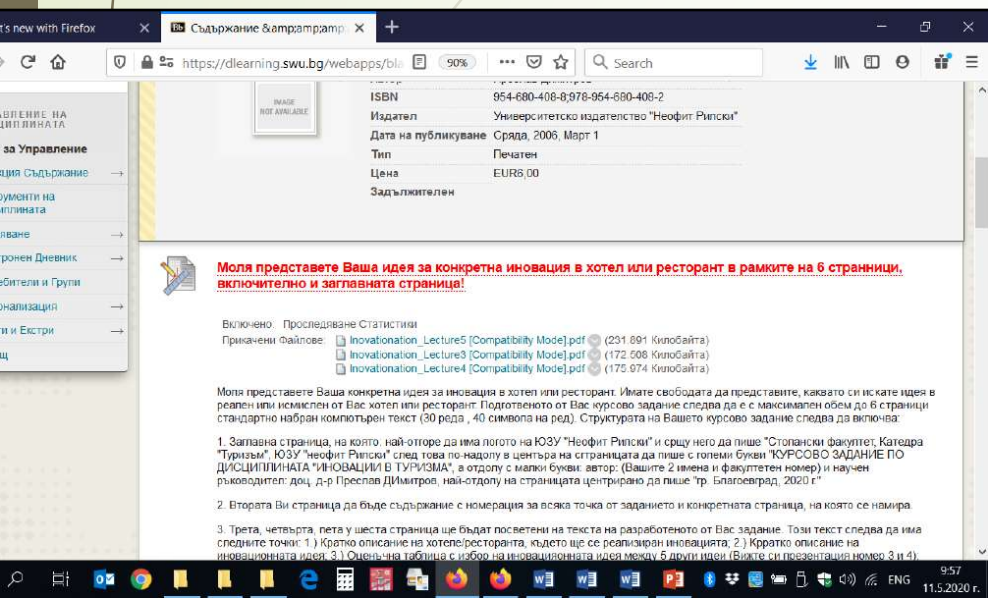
t's new with Firefox
Съдържание &amp;amp;amp;amp;
https://dlearning.swu.bg/webapps/bla
90%
Search

АВЛЕНИЕ НА
ЦИПЛИНАТА
за Управление
ация Съдържание
рументи на
иплината
ване
тронен Дневник
ебители и Групи
онализация
ти и Екстри
щ

IMAGE NOT AVAILABLE

| ISBN | 954-680-408-8;978-954-680-408-2 |
|---|---|
| Издател | Университетско издателство "Неофит Рилски" |
| Дата на публикуване | Сряда, 2006, Март 1 |
| Тип | Печатен |
| Цена | EUR6,00 |
| Задължителен | |

Моля представете Ваша идея за конкретна иновация в хотел или ресторант в рамките на 6 страници, включително и заглавната страница!

Включено: Проследяване Статистики
Прикачени Файлове: Inovationation_Lecture5 [Compatibility Mode].pdf (231.891 Килобайта)
Inovationation_Lecture3 [Compatibility Mode].pdf (172.508 Килобайта)
Inovationation_Lecture4 [Compatibility Mode].pdf (175.974 Килобайта)

Моля представете Ваша конкретна идея за иновация в хотел или ресторант. Имате свободата да представите, каквато си искате идея в реален или измислен от Вас хотел или ресторант. Подготвеното от Вас курсово задание следва да е с максимален обем до 6 страници стандартно набран компютърен текст (30 реда , 40 символа на ред). Структурата на Вашето курсово задание следва да включва:

1. Заглавна страница, на която: най-отгоре да има логото на ЮЗУ "Неофит Рилски" и срещу него да пише "Стопански факултет, Катедра "Туризъм", ЮЗУ "неофит Рилски" след това по-надолу в центъра на сттраницата да пише с големи букви "КУРСОВО ЗАДАНИЕ ПО ДИСЦИПЛИНАТА "ИНОВАЦИИ В ТУРИЗМА", а отдолу с малки букви: автор: (Вашите 2 имена и факултетен номер) и научен ръководител: доц. д-р Преслав ДИмитров, най-отдолу на страницата центрирано да пише "гр. Благоевград, 2020 г."

2. Втората Ви страница да бъде съдържание с номерация за всяка точка от заданието и конкретната страница, на която се намира.

3. Трета, четвърта, пета у шеста страница ще бъдат посветени на текста на разработеното от Вас задание. Този текст следва да има следните точки: 1.) Кратко описание на хотеле/ресторанта, където ще се реализира иновацията; 2.) Кpратко описание на иновационната идея; 3.) Оценъчна таблица с избор на иновационната идея между 5 други идеи (Вижте си презентация номер 3 и 4);

ENG
9:57
11.5.2020 г.